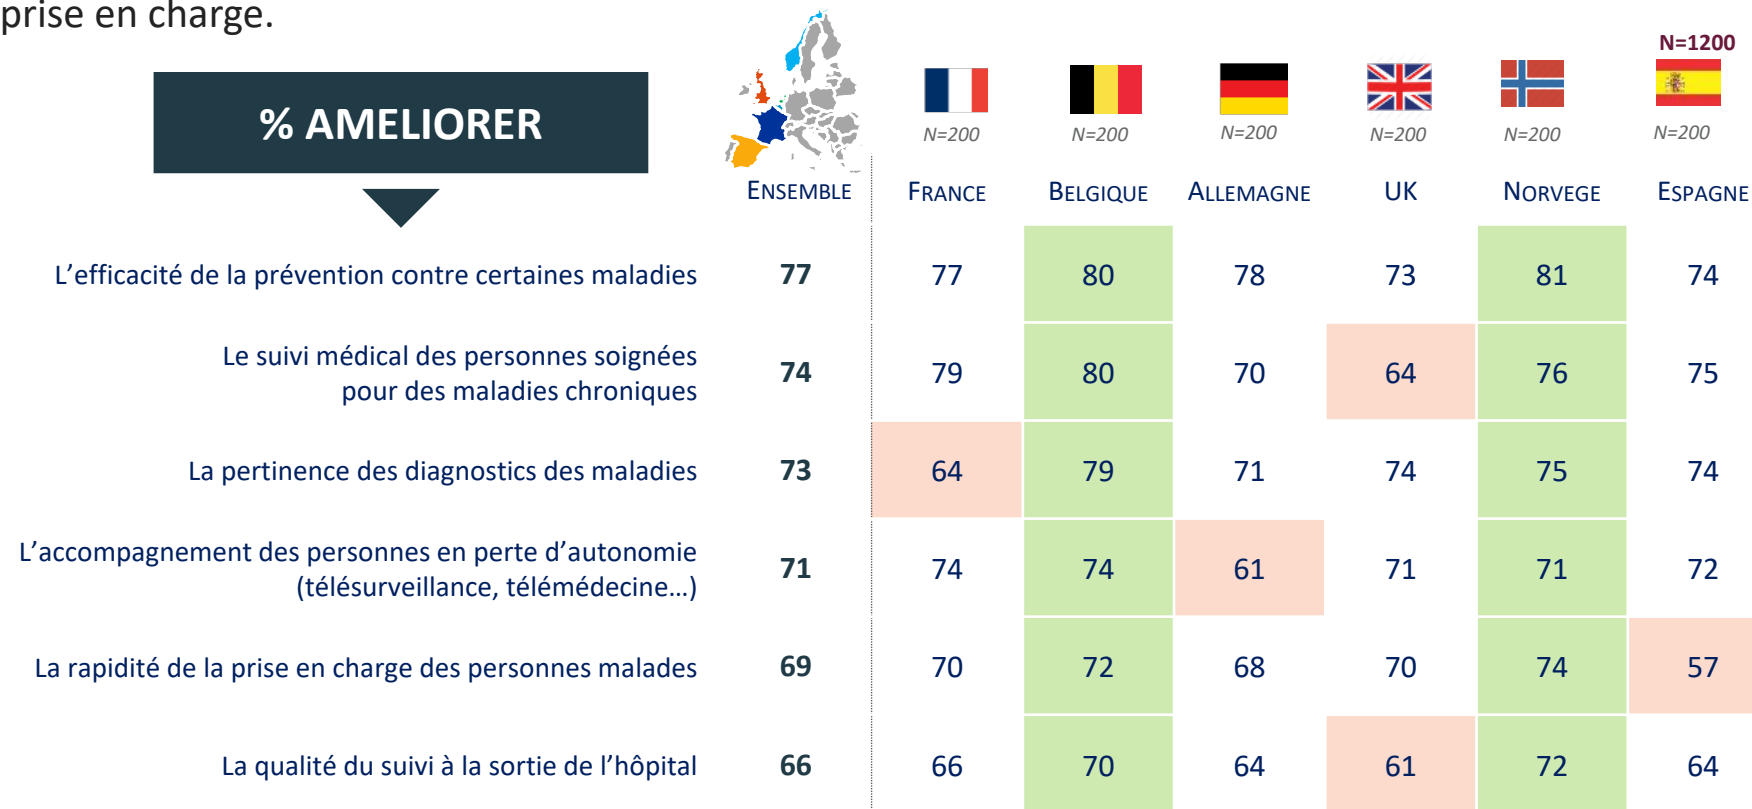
prise en charge.

% AMELIORER

N=1200

| | ENSEMBLE | FRANCE N=200 | BELGIQUE N=200 | ALLEMAGNE N=200 | UK N=200 | NORVEGE N=200 | ESPAGNE N=200 |
|---|---|---|---|---|---|---|---|
| L'efficacité de la prévention contre certaines maladies | 77 | 77 | 80 | 78 | 73 | 81 | 74 |
| Le suivi médical des personnes soignées pour des maladies chroniques | 74 | 79 | 80 | 70 | 64 | 76 | 75 |
| La pertinence des diagnostics des maladies | 73 | 64 | 79 | 71 | 74 | 75 | 74 |
| L'accompagnement des personnes en perte d'autonomie (télésurveillance, télémédecine…) | 71 | 74 | 74 | 61 | 71 | 71 | 72 |
| La rapidité de la prise en charge des personnes malades | 69 | 70 | 72 | 68 | 70 | 74 | 57 |
| La qualité du suivi à la sortie de l'hôpital | 66 | 66 | 70 | 64 | 61 | 72 | 64 |